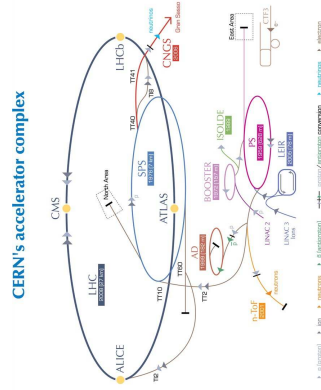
CERN's accelerator complex

CMS

LHC 2008 (27 km)

ALICE

ATLAS

LHCb

North Area

SPS 1976 (7 km)

TI2

TT10

TI8

TT40

TT41

CNGS 2006

neutrinos

Gran Sasso

TT60

AD 1999 (182 m)

TT2

BOOSTER 1972 (157 m)

ISOLDE 1989

PS 1959 (628 m)

East Area

CTF3

LEIR 2005 (78 m)

LINAC 2

LINAC 3 Ions

n-ToF 2001

neutrons

p

▸ p (proton) ▸ ion ▸ neutrons ▸ p̄ (antiproton) ⟷ proton/antiproton conversion ▸ neutrinos ▸ electron